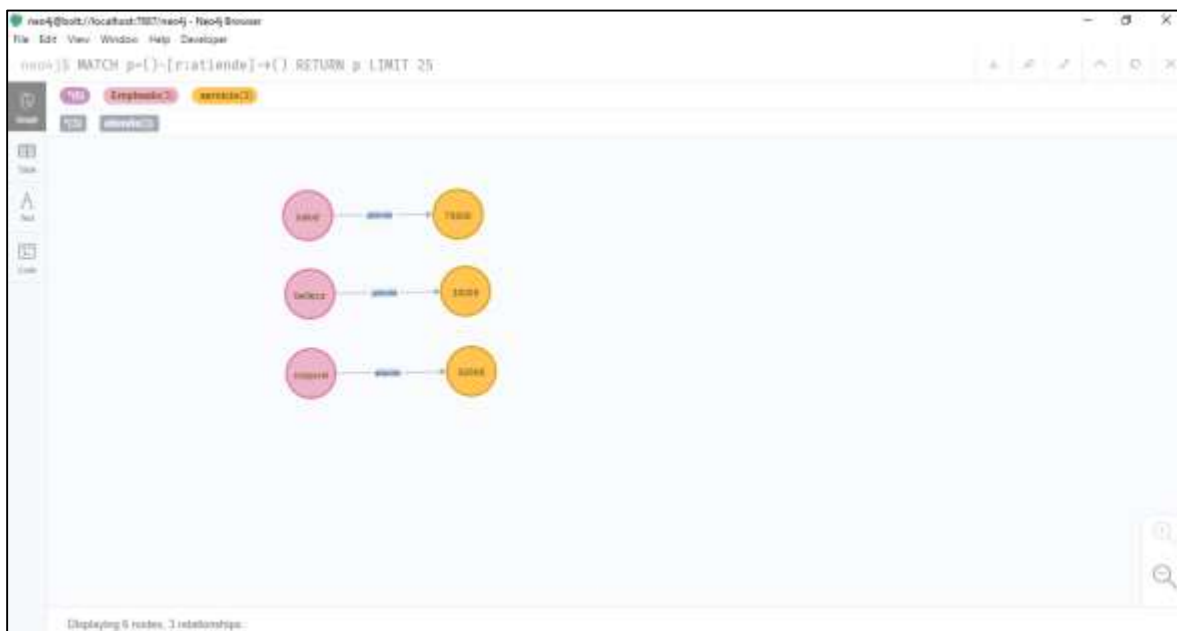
neo4j@bolt://localhost:7687/neo4j - Neo4j Browser
File Edit View Window Help Developer

neo4j$ MATCH p=()-[r:atiende]->() RETURN p LIMIT 25

*(6) Empleado(3) servicio(3)

*(3) atiende(3)

Graph

Table

Text

Code

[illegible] atiende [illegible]

belleza atiende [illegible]

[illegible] atiende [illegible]

Displaying 6 nodes, 3 relationships.